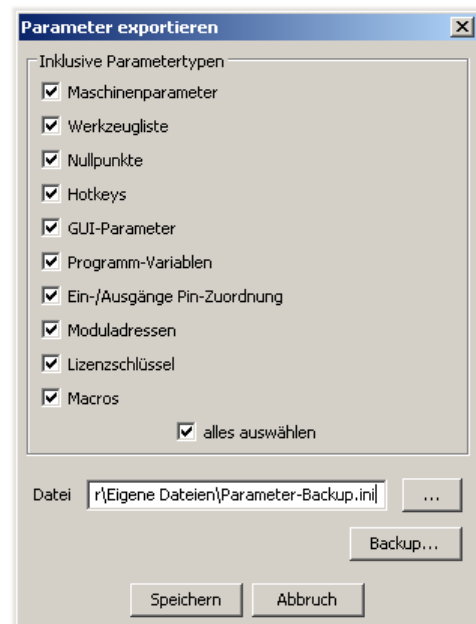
Parameter exportieren

Inklusive Parametertypen

☑ Maschinenparameter
☑ Werkzeugliste
☑ Nullpunkte
☑ Hotkeys
☑ GUI-Parameter
☑ Programm-Variablen
☑ Ein-/Ausgänge Pin-Zuordnung
☑ Moduladressen
☑ Lizenzschlüssel
☑ Macros
☑ alles auswählen

Datei r\Eigene Dateien\Parameter-Backup.ini ...

Backup...

Speichern Abbruch